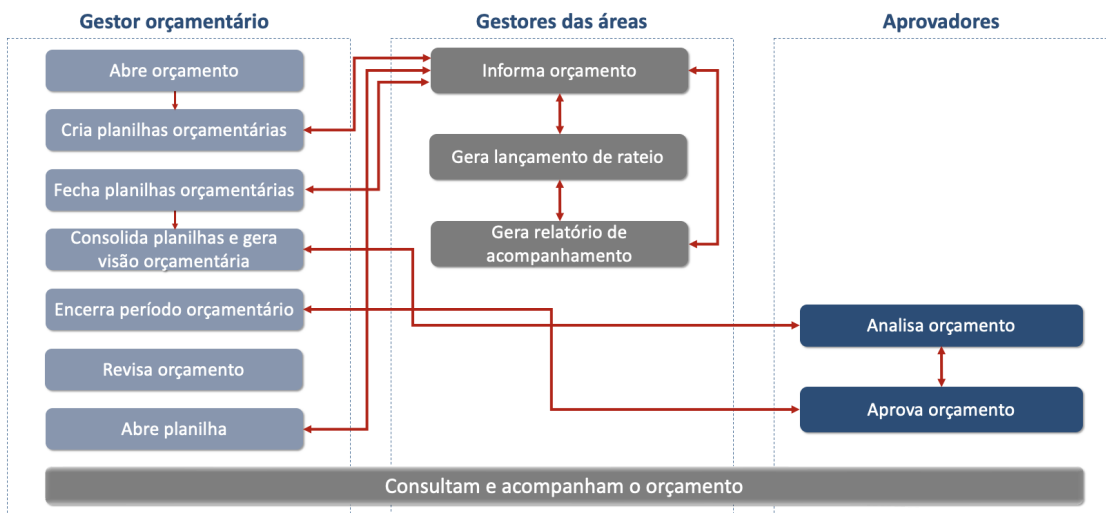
Gestor orçamentário

Gestores das áreas

Aprovadores

Abre orçamento

Cria planilhas orçamentárias

Fecha planilhas orçamentárias

Consolida planilhas e gera visão orçamentária

Encerra período orçamentário

Revisa orçamento

Abre planilha

Informa orçamento

Gera lançamento de rateio

Gera relatório de acompanhamento

Analisa orçamento

Aprova orçamento

Consultam e acompanham o orçamento